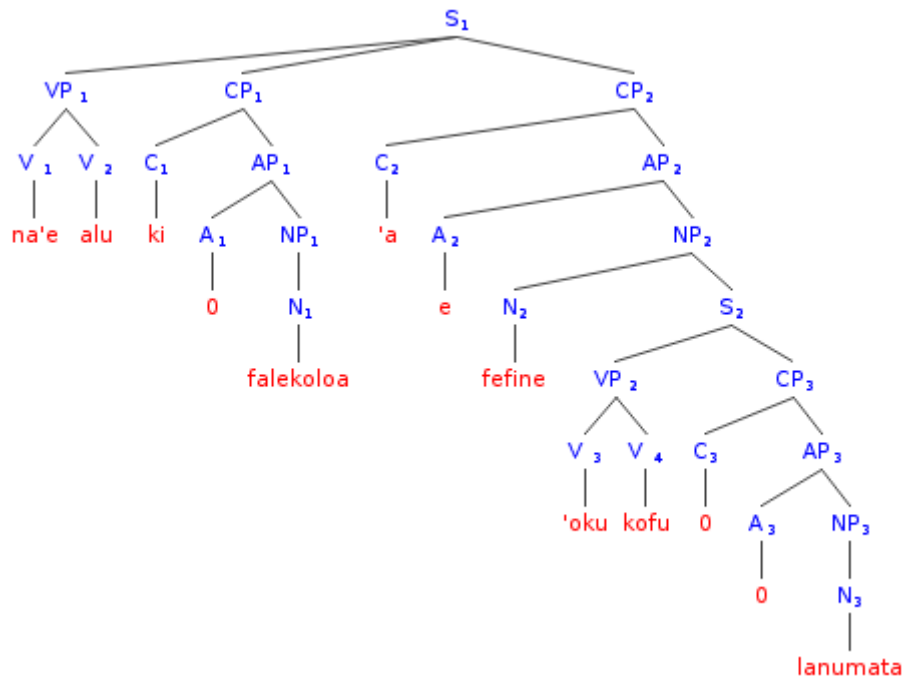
$S_1$

$VP_1$ $CP_1$ $CP_2$

$V_1$ $V_2$ $C_1$ $AP_1$ $C_2$ $AP_2$

na'e alu ki $A_1$ $NP_1$ 'a $A_2$ $NP_2$

0 $N_1$ e $N_2$ $S_2$

falekoloa fefine $VP_2$ $CP_3$

$V_3$ $V_4$ $C_3$ $AP_3$

'oku kofu 0 $A_3$ $NP_3$

0 $N_3$

lanumata